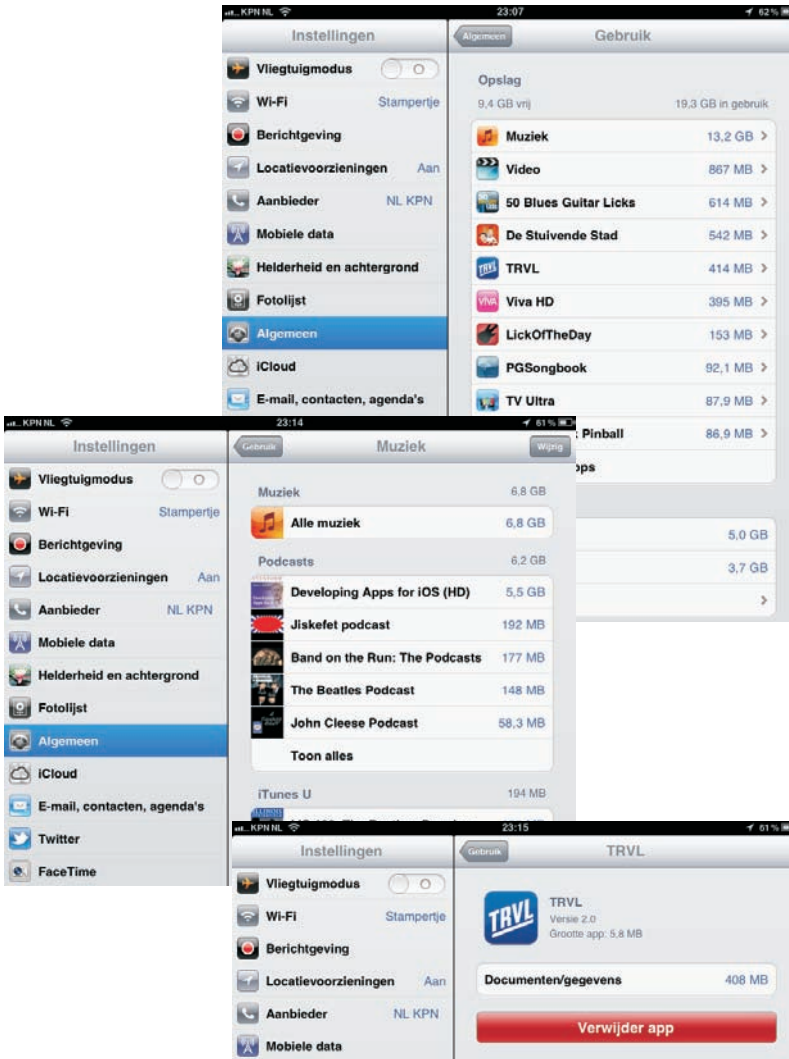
KPN NL 23:07 62 %

Instellingen
Vliegtuigmodus O
Wi-Fi Stampertje
Berichtgeving
Locatievoorzieningen Aan
Aanbieder NL KPN
Mobiele data
Helderheid en achtergrond
Fotolijst
Algemeen
iCloud
E-mail, contacten, agenda's

Algemeen
Gebruik
Opslag
9,4 GB vrij 19,3 GB in gebruik
Muziek 13,2 GB >
Video 867 MB >
50 Blues Guitar Licks 614 MB >
De Stuivende Stad 542 MB >
TRVL 414 MB >
Viva HD 395 MB >
LickOfTheDay 153 MB >
PGSongbook 92,1 MB >
TV Ultra 87,9 MB >
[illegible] Pinball 86,9 MB >
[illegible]pps
5,0 GB
3,7 GB
>

KPN NL 23:14 61 %

Instellingen
Vliegtuigmodus O
Wi-Fi Stampertje
Berichtgeving
Locatievoorzieningen Aan
Aanbieder NL KPN
Mobiele data
Helderheid en achtergrond
Fotolijst
Algemeen
iCloud
E-mail, contacten, agenda's
Twitter
FaceTime

Gebruik
Muziek
Wijzig
Muziek 6,8 GB
Alle muziek 6,8 GB
Podcasts 6,2 GB
Developing Apps for iOS (HD) 5,5 GB
Jiskefet podcast 192 MB
Band on the Run: The Podcasts 177 MB
The Beatles Podcast 148 MB
John Cleese Podcast 58,3 MB
Toon alles
iTunes U 194 MB

KPN NL 23:15 61 %

Instellingen
Vliegtuigmodus O
Wi-Fi Stampertje
Berichtgeving
Locatievoorzieningen Aan
Aanbieder NL KPN
Mobiele data

Gebruik
TRVL
TRVL
Versie 2.0
Grootte app: 5,8 MB
Documenten/gegevens 408 MB
Verwijder app